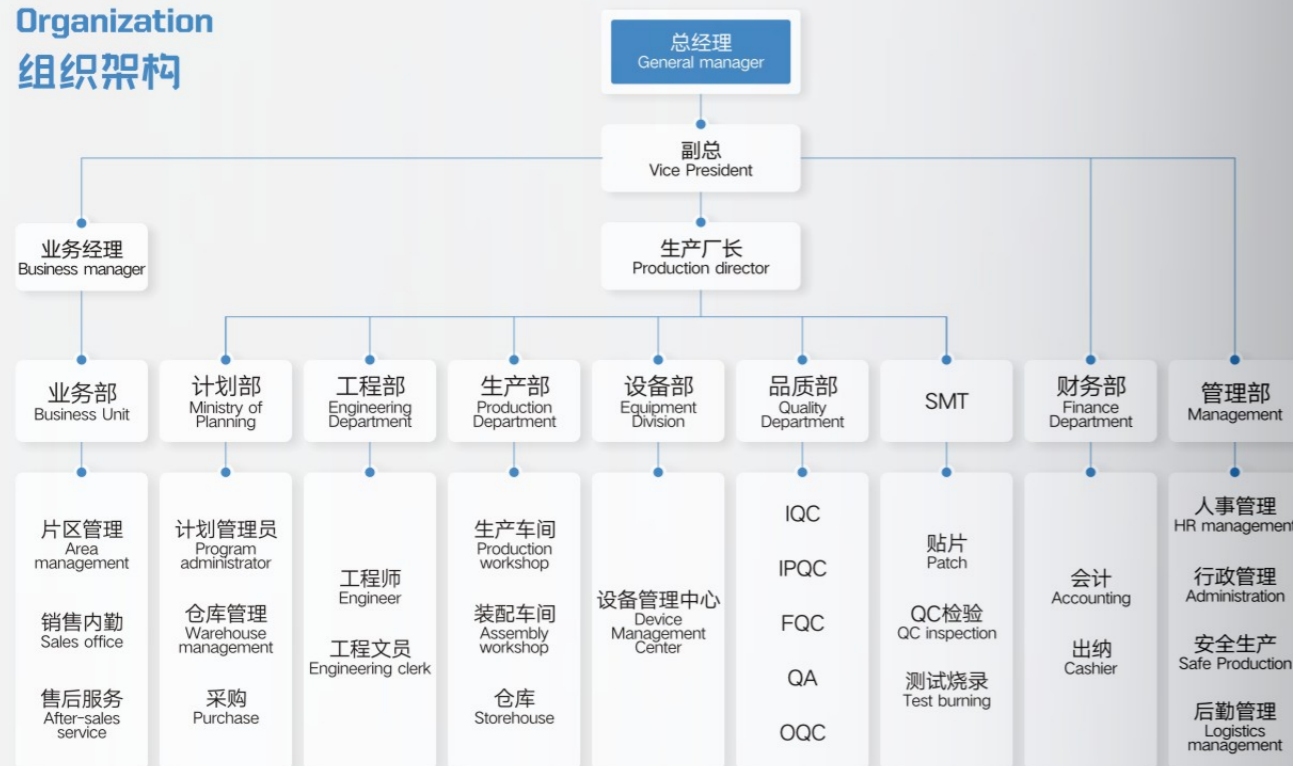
Organization
组织架构

总经理
General manager

副总
Vice President

业务经理
Business manager

生产厂长
Production director

业务部
Business Unit

片区管理
Area management

销售内勤
Sales office

售后服务
After-sales service

计划部
Ministry of Planning

计划管理员
Program administrator

仓库管理
Warehouse management

采购
Purchase

工程部
Engineering Department

工程师
Engineer

工程文员
Engineering clerk

生产部
Production Department

生产车间
Production workshop

装配车间
Assembly workshop

仓库
Storehouse

设备部
Equipment Division

设备管理中心
Device Management Center

品质部
Quality Department

IQC

IPQC

FQC

QA

OQC

SMT

贴片
Patch

QC检验
QC inspection

测试烧录
Test burning

财务部
Finance Department

会计
Accounting

出纳
Cashier

管理部
Management

人事管理
HR management

行政管理
Administration

安全生产
Safe Production

后勤管理
Logistics management